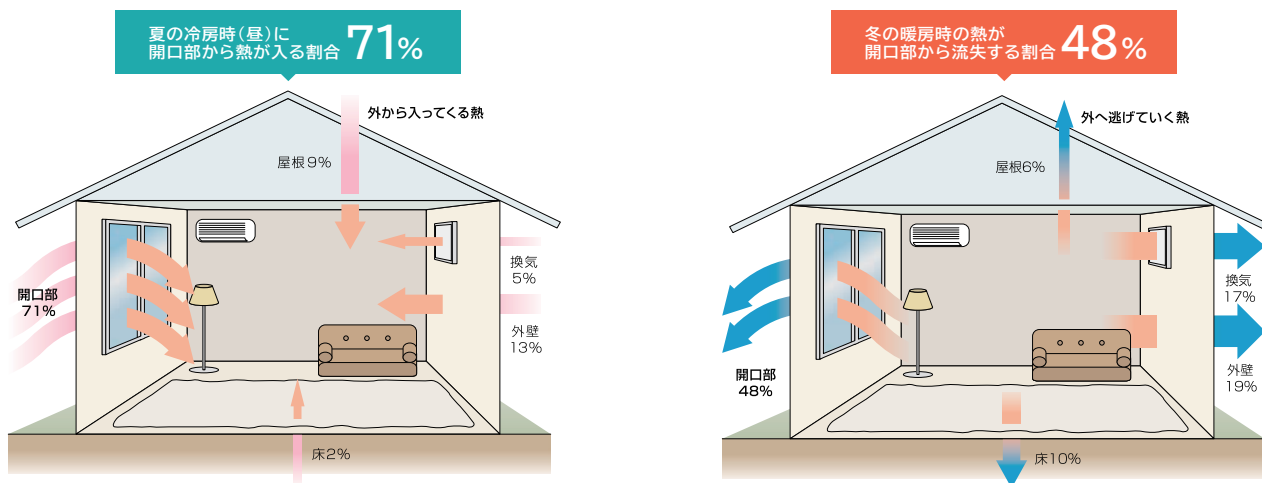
夏の冷房時(昼)に
開口部から熱が入る割合 71%

外から入ってくる熱

屋根9%

換気
5%

開口部
71%

外壁
13%

床2%

冬の暖房時の熱が
開口部から流失する割合 48%

外へ逃げていく熱

屋根6%

換気
17%

開口部
48%

外壁
19%

床10%